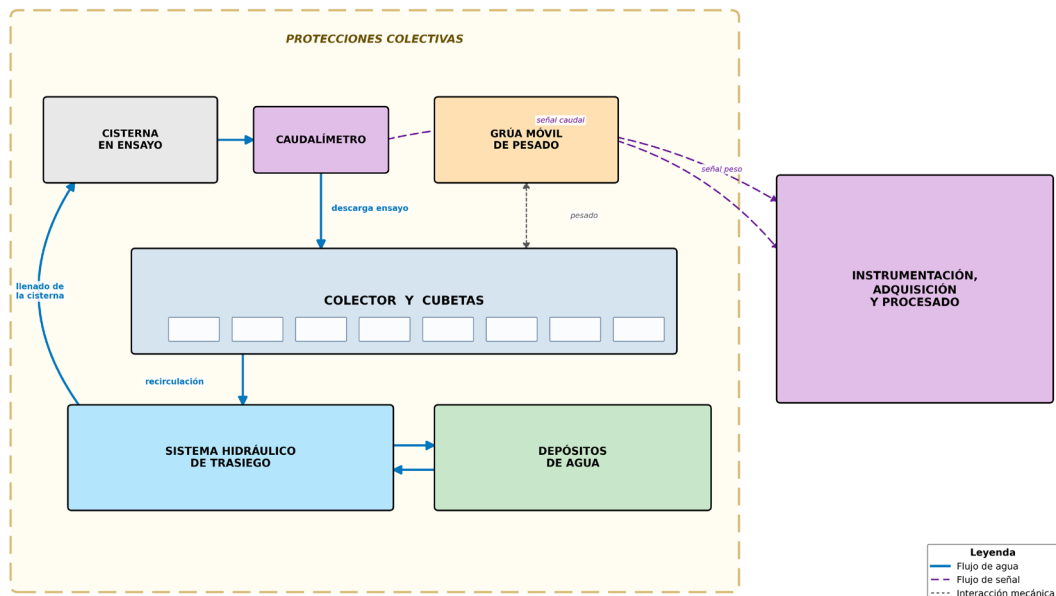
PROTECCIONES COLECTIVAS

CISTERNA EN ENSAYO

CAUDALÍMETRO

señal caudal

GRÚA MÓVIL DE PESADO

señal peso

descarga ensayo

pesado

llenado de la cisterna

COLECTOR Y CUBETAS

INSTRUMENTACIÓN, ADQUISICIÓN Y PROCESADO

recirculación

SISTEMA HIDRÁULICO DE TRASIEGO

DEPÓSITOS DE AGUA

Leyenda
Flujo de agua
Flujo de señal
Interacción mecánica